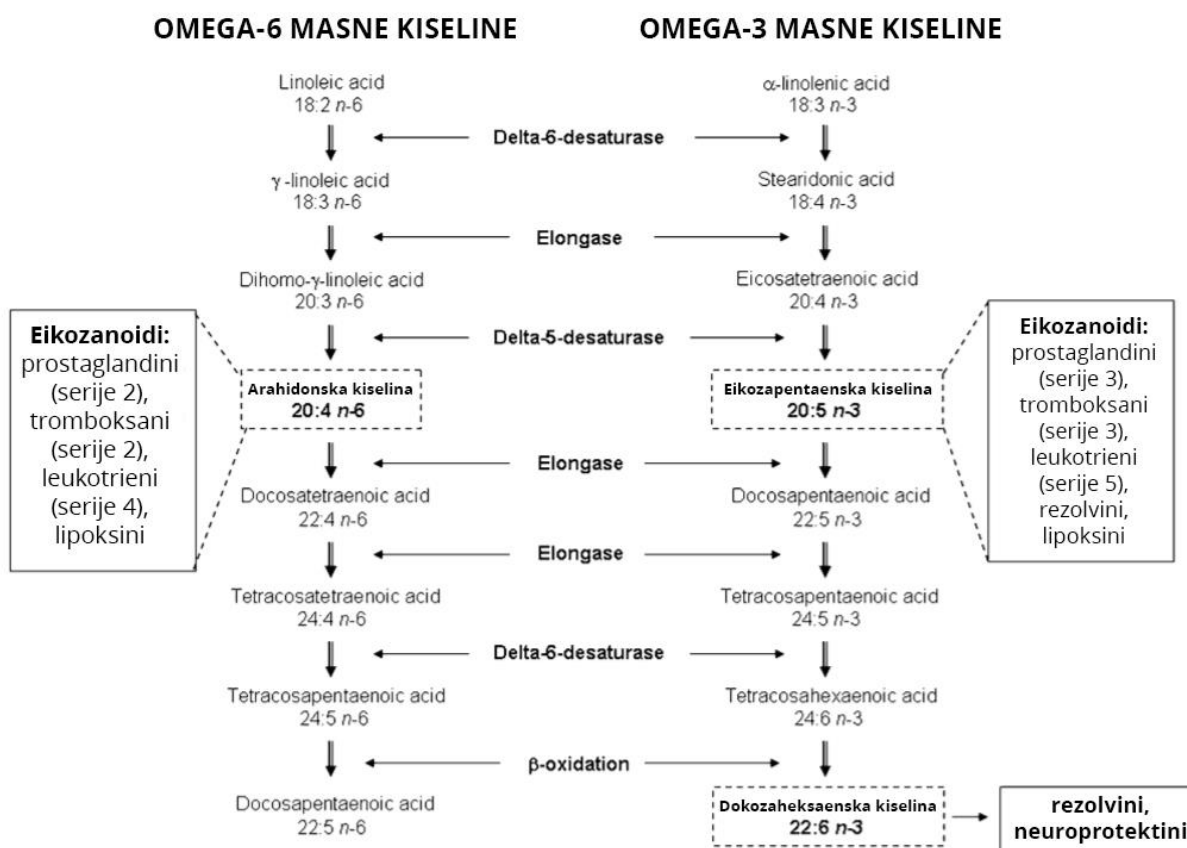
OMEGA-6 MASNE KISELINE

OMEGA-3 MASNE KISELINE

Linoleic acid
18:2 *n*-6

α-linolenic acid
18:3 *n*-3

Delta-6-desaturase

γ-linoleic acid
18:3 *n*-6

Stearidonic acid
18:4 *n*-3

Elongase

Dihomo-γ-linoleic acid
20:3 *n*-6

Eicosatetraenoic acid
20:4 *n*-3

Eikozanoidi: prostaglandini (serije 2), tromboksani (serije 2), leukotrieni (serije 4), lipoksini

Delta-5-desaturase

Eikozanoidi: prostaglandini (serije 3), tromboksani (serije 3), leukotrieni (serije 5), rezolvini, lipoksini

Arahidonska kiselina
20:4 *n*-6

Eikozapentaenska kiselina
20:5 *n*-3

Elongase

Docosatetraenoic acid
22:4 *n*-6

Docosapentaenoic acid
22:5 *n*-3

Elongase

Tetracosatetraenoic acid
24:4 *n*-6

Tetracosapentaenoic acid
24:5 *n*-3

Delta-6-desaturase

Tetracosapentaenoic acid
24:5 *n*-6

Tetracosahexaenoic acid
24:6 *n*-3

β-oxidation

Docosapentaenoic acid
22:5 *n*-6

Dokozaheksaenska kiselina
22:6 *n*-3

rezolvini, neuroprotektini